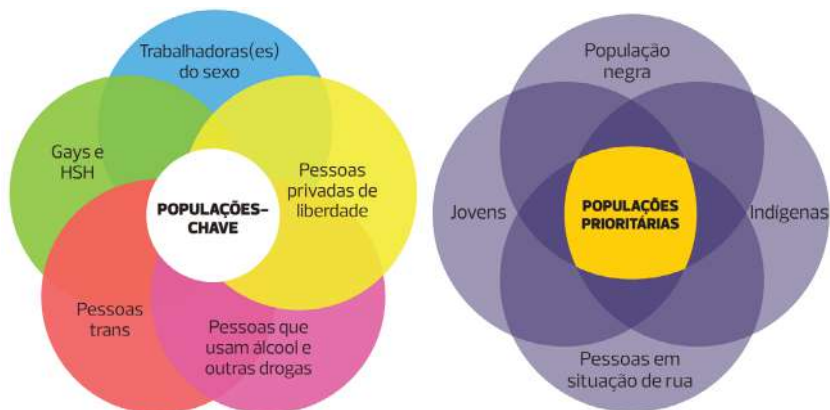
Trabalhadoras(es) do sexo

Gays e HSH

Pessoas privadas de liberdade

POPULAÇÕES-CHAVE

Pessoas trans

Pessoas que usam álcool e outras drogas

População negra

Jovens

POPULAÇÕES PRIORITÁRIAS

Indígenas

Pessoas em situação de rua